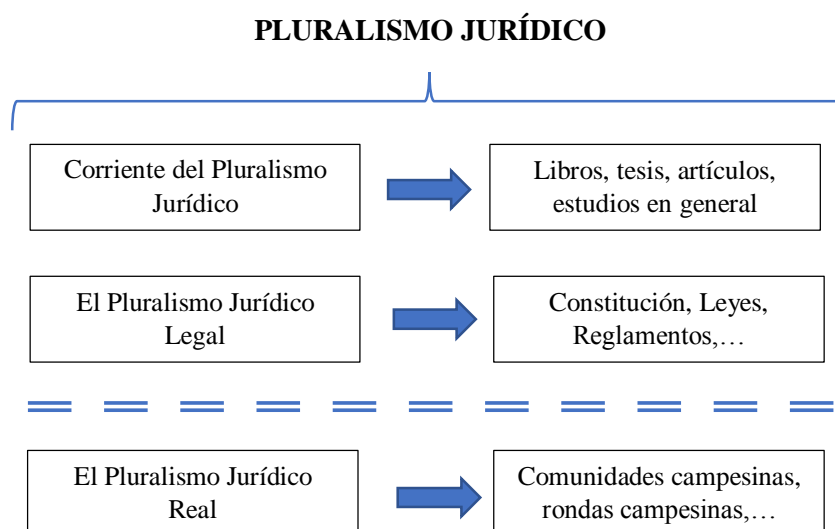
PLURALISMO JURÍDICO

Corriente del Pluralismo Jurídico

Libros, tesis, artículos, estudios en general

El Pluralismo Jurídico Legal

Constitución, Leyes, Reglamentos,…

El Pluralismo Jurídico Real

Comunidades campesinas, rondas campesinas,…